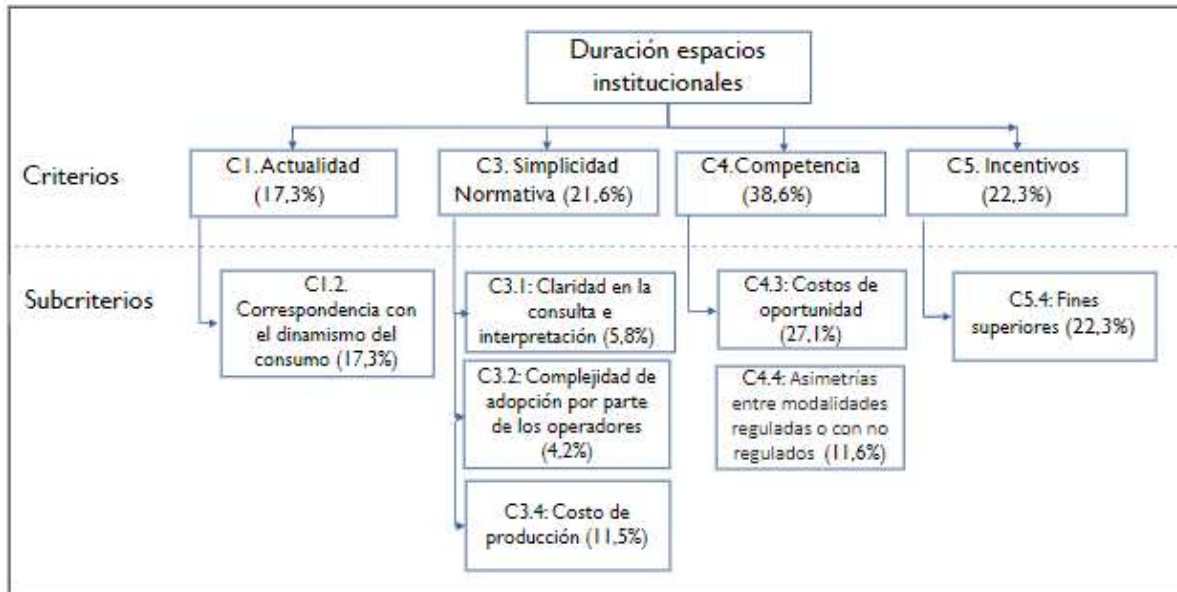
Duración espacios institucionales

Criterios

C1. Actualidad (17,3%)

C3. Simplicidad Normativa (21,6%)

C4. Competencia (38,6%)

C5. Incentivos (22,3%)

Subcriterios

C1.2. Correspondencia con el dinamismo del consumo (17,3%)

C3.1: Claridad en la consulta e interpretación (5,8%)

C3.2: Complejidad de adopción por parte de los operadores (4,2%)

C3.4: Costo de producción (11,5%)

C4.3: Costos de oportunidad (27,1%)

C4.4: Asimetrías entre modalidades reguladas o con no regulados (11,6%)

C5.4: Fines superiores (22,3%)